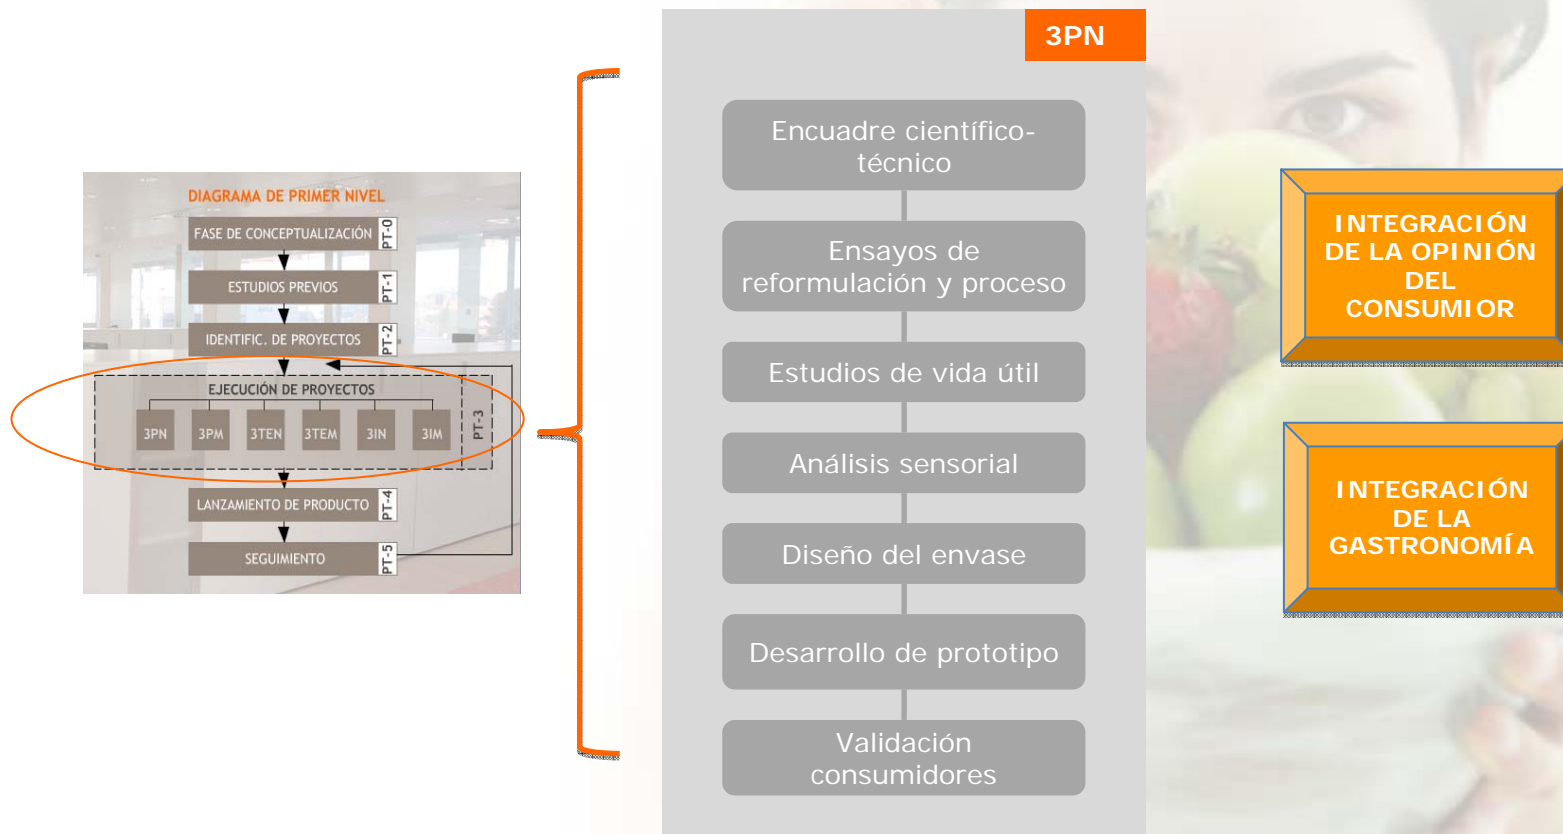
DIAGRAMA DE PRIMER NIVEL

FASE DE CONCEPTUALIZACIÓN PT-0

ESTUDIOS PREVIOS PT-1

IDENTIFIC. DE PROYECTOS PT-2

EJECUCIÓN DE PROYECTOS

3PN 3PM 3TEN 3TEM 3IN 3IM PT-3

LANZAMIENTO DE PRODUCTO PT-4

SEGUIMIENTO PT-5

3PN

Encuadre científico-técnico

Ensayos de reformulación y proceso

Estudios de vida útil

Análisis sensorial

Diseño del envase

Desarrollo de prototipo

Validación consumidores

INTEGRACIÓN DE LA OPINIÓN DEL CONSUMIOR

INTEGRACIÓN DE LA GASTRONOMÍA